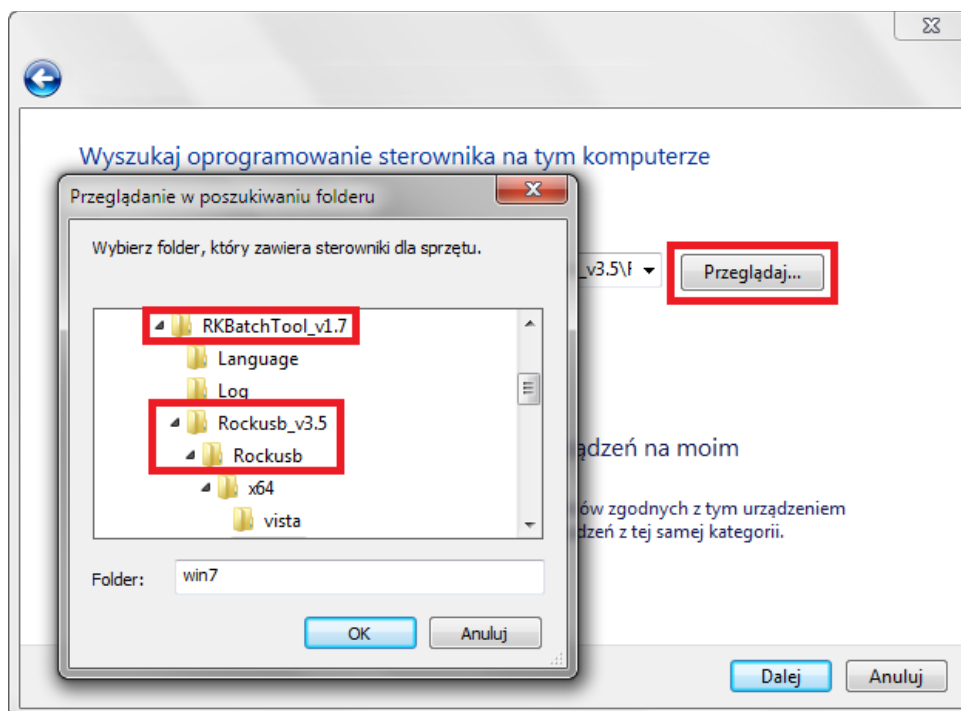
Wyszukaj oprogramowanie sterownika na tym komputerze

Przeglądanie w poszukiwaniu folderu

Wybierz folder, który zawiera sterowniki dla sprzętu.

_v3.5\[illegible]

Przeglądaj...

RKBatchTool_v1.7
Language
Log
Rockusb_v3.5
Rockusb
x64
vista

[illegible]dzeń na moim

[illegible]ów zgodnych z tym urządzeniem
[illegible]dzeń z tej samej kategorii.

Folder: win7

OK
Anuluj

Dalej
Anuluj